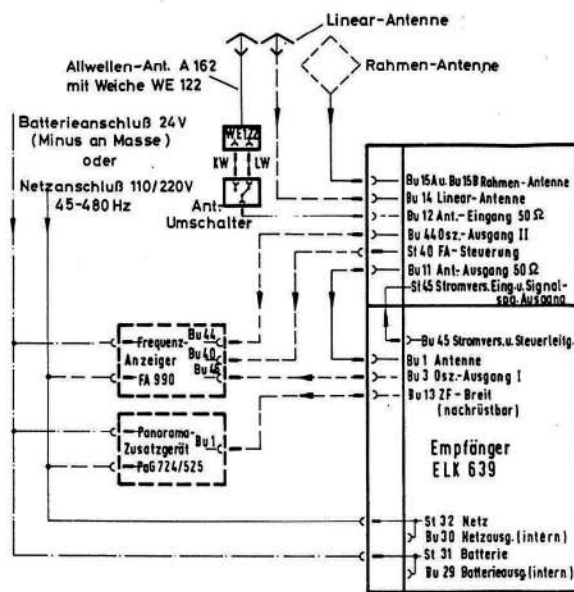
Linear-Antenne

Allwellen-Ant. A 162
mit Weiche WE 122

Rahmen-Antenne

Batterieanschluß 24V
(Minus an Masse)
oder
Netzanschluß 110/220V
45-480 Hz

WE 122
KW
LW
Ant.-
Umschalter

Bu 15A u. Bu 15B Rahmen-Antenne
Bu 14 Linear-Antenne
Bu 12 Ant.-Eingang 50 Ω
Bu 44 Osz.-Ausgang II
St 40 FA-Steuerung
Bu 11 Ant.-Ausgang 50 Ω
St 45 Stromvers. Eing. u. Signalspg.-Ausgang

Bu 45 Stromvers. u. Steuerleitg.
Bu 1 Antenne
Bu 3 Osz.-Ausgang I
Bu 13 ZF-Breit
(nachrüstbar)

Frequenz-
Anzeiger
FA 990
Bu 44
Bu 40
Bu 45

Panorama-
Zusatzgerät
PaG 724/525
Bu 1

Empfänger
ELK 639

St 32 Netz
Bu 30 Netzausg. (intern)
St 31 Batterie
Bu 29 Batterieausg. (intern)